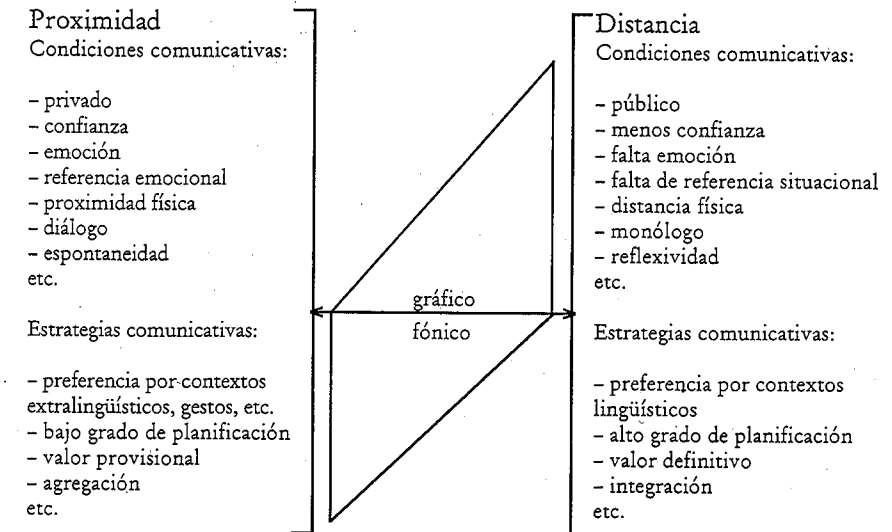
Proximidad
Condiciones comunicativas:

- privado
- confianza
- emoción
- referencia emocional
- proximidad física
- diálogo
- espontaneidad
etc.

Estrategias comunicativas:

- preferencia por contextos extralingüísticos, gestos, etc.
- bajo grado de planificación
- valor provisional
- agregación
etc.

gráfico
fónico

Distancia
Condiciones comunicativas:

- público
- menos confianza
- falta emoción
- falta de referencia situacional
- distancia física
- monólogo
- reflexividad
etc.

Estrategias comunicativas:

- preferencia por contextos lingüísticos
- alto grado de planificación
- valor definitivo
- integración
etc.